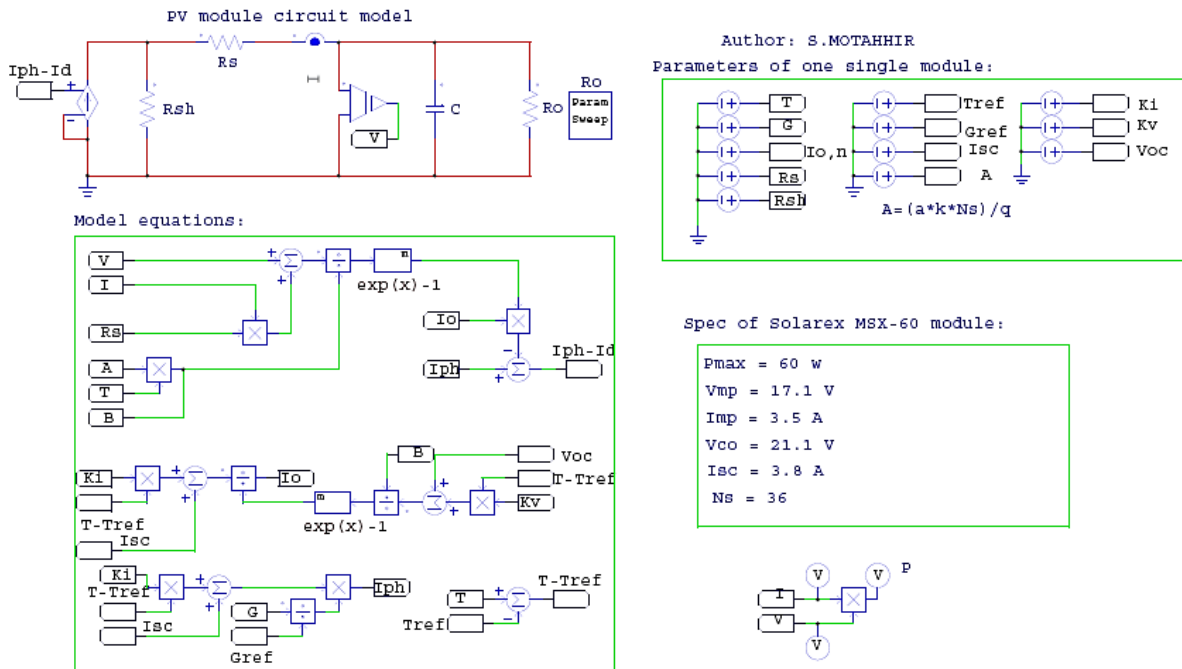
PV module circuit model

Iph-Id
Rs
Rsh
V
C
Ro
Ro
Param Sweep

Author: S.MOTAHHIR
Parameters of one single module:
T
G
Io,n
Rs
Rsh
Tref
Gref
Isc
A
Ki
Kv
Voc
A=(a*k*Ns)/q

Model equations:
V
I
Rs
A
T
B
exp(x)-1
Io
Iph
Iph-Id
Ki
T-Tref
Isc
Io
B
Voc
T-Tref
Kv
exp(x)-1
Ki
T-Tref
Isc
G
Gref
Iph
T
Tref
T-Tref

Spec of Solarex MSX-60 module:
Pmax = 60 W
Vmp = 17.1 V
Imp = 3.5 A
Vco = 21.1 V
Isc = 3.8 A
Ns = 36

V
V
P
I
V
V